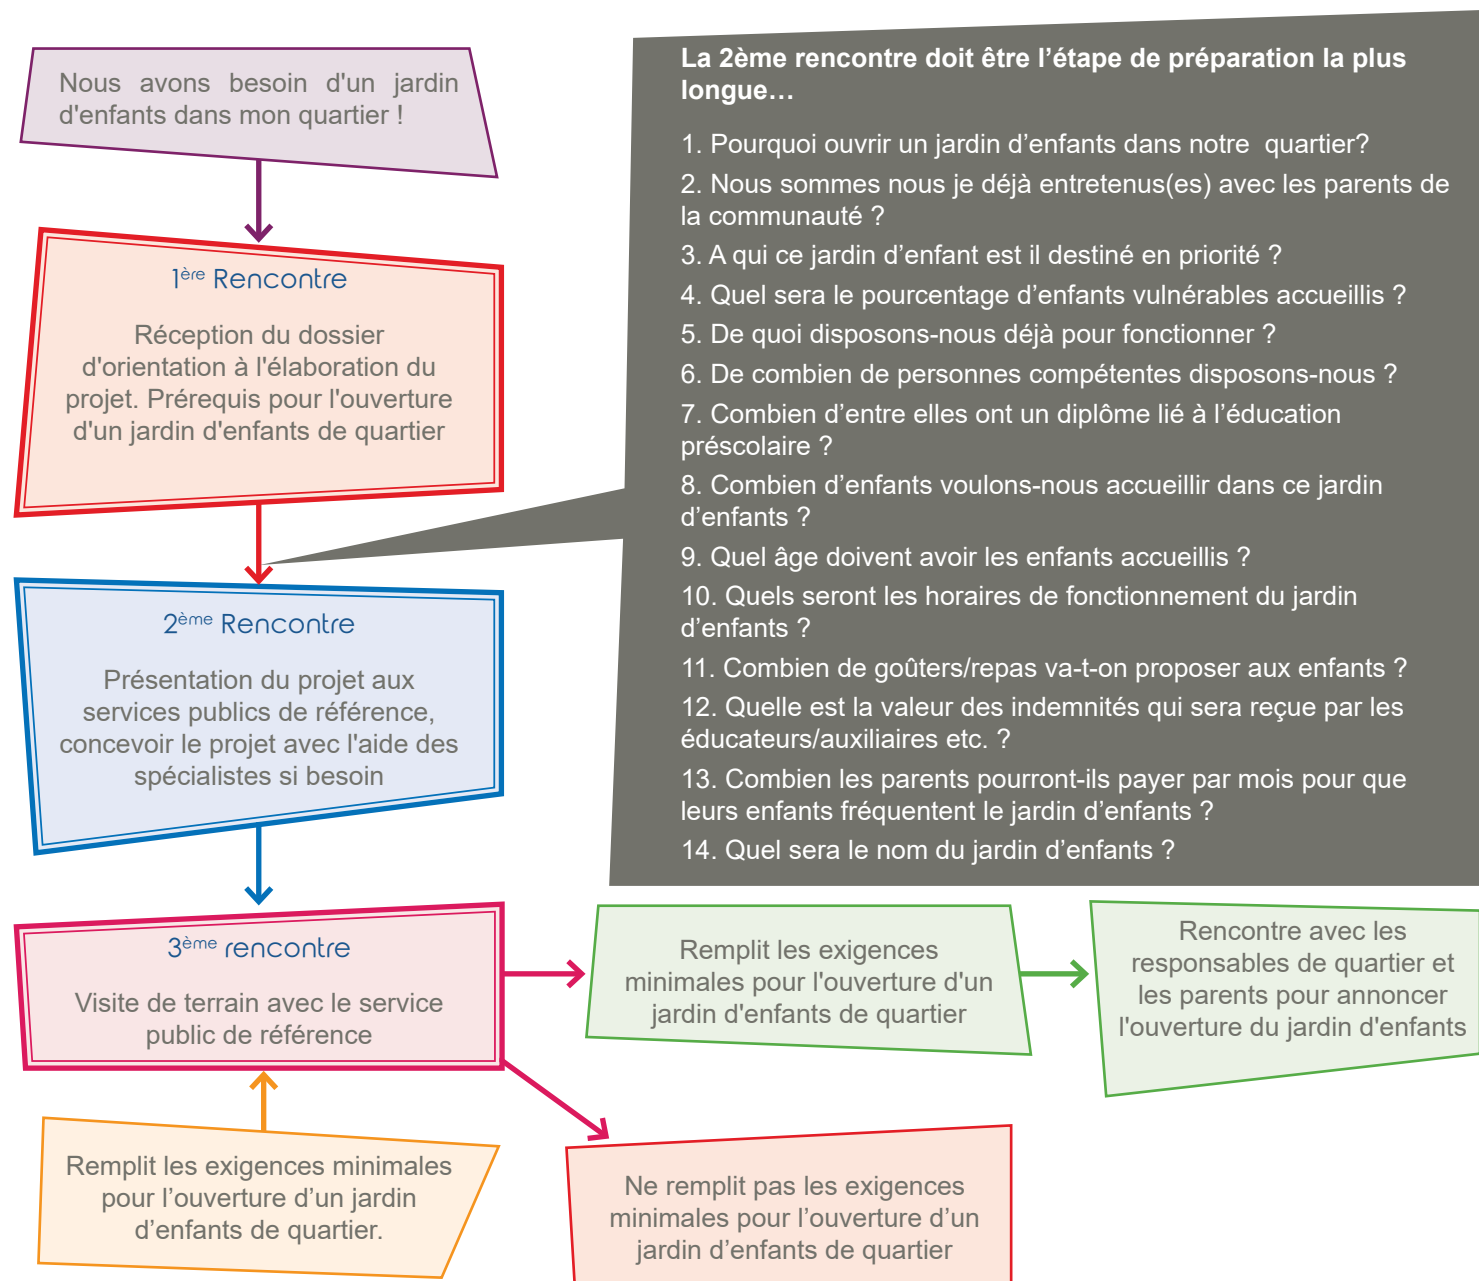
Nous avons besoin d'un jardin d'enfants dans mon quartier !

1ère Rencontre

Réception du dossier d'orientation à l'élaboration du projet. Prérequis pour l'ouverture d'un jardin d'enfants de quartier

2ème Rencontre

Présentation du projet aux services publics de référence, concevoir le projet avec l'aide des spécialistes si besoin

3ème rencontre

Visite de terrain avec le service public de référence

Remplit les exigences minimales pour l’ouverture d’un jardin d’enfants de quartier.

La 2ème rencontre doit être l’étape de préparation la plus longue…

1. Pourquoi ouvrir un jardin d’enfants dans notre quartier?
2. Nous sommes nous je déjà entretenus(es) avec les parents de la communauté ?
3. A qui ce jardin d’enfant est il destiné en priorité ?
4. Quel sera le pourcentage d’enfants vulnérables accueillis ?
5. De quoi disposons-nous déjà pour fonctionner ?
6. De combien de personnes compétentes disposons-nous ?
7. Combien d’entre elles ont un diplôme lié à l’éducation préscolaire ?
8. Combien d’enfants voulons-nous accueillir dans ce jardin d’enfants ?
9. Quel âge doivent avoir les enfants accueillis ?
10. Quels seront les horaires de fonctionnement du jardin d’enfants ?
11. Combien de goûters/repas va-t-on proposer aux enfants ?
12. Quelle est la valeur des indemnités qui sera reçue par les éducateurs/auxiliaires etc. ?
13. Combien les parents pourront-ils payer par mois pour que leurs enfants fréquentent le jardin d’enfants ?
14. Quel sera le nom du jardin d’enfants ?

Remplit les exigences minimales pour l'ouverture d'un jardin d'enfants de quartier

Rencontre avec les responsables de quartier et les parents pour annoncer l'ouverture du jardin d'enfants

Ne remplit pas les exigences minimales pour l’ouverture d’un jardin d’enfants de quartier